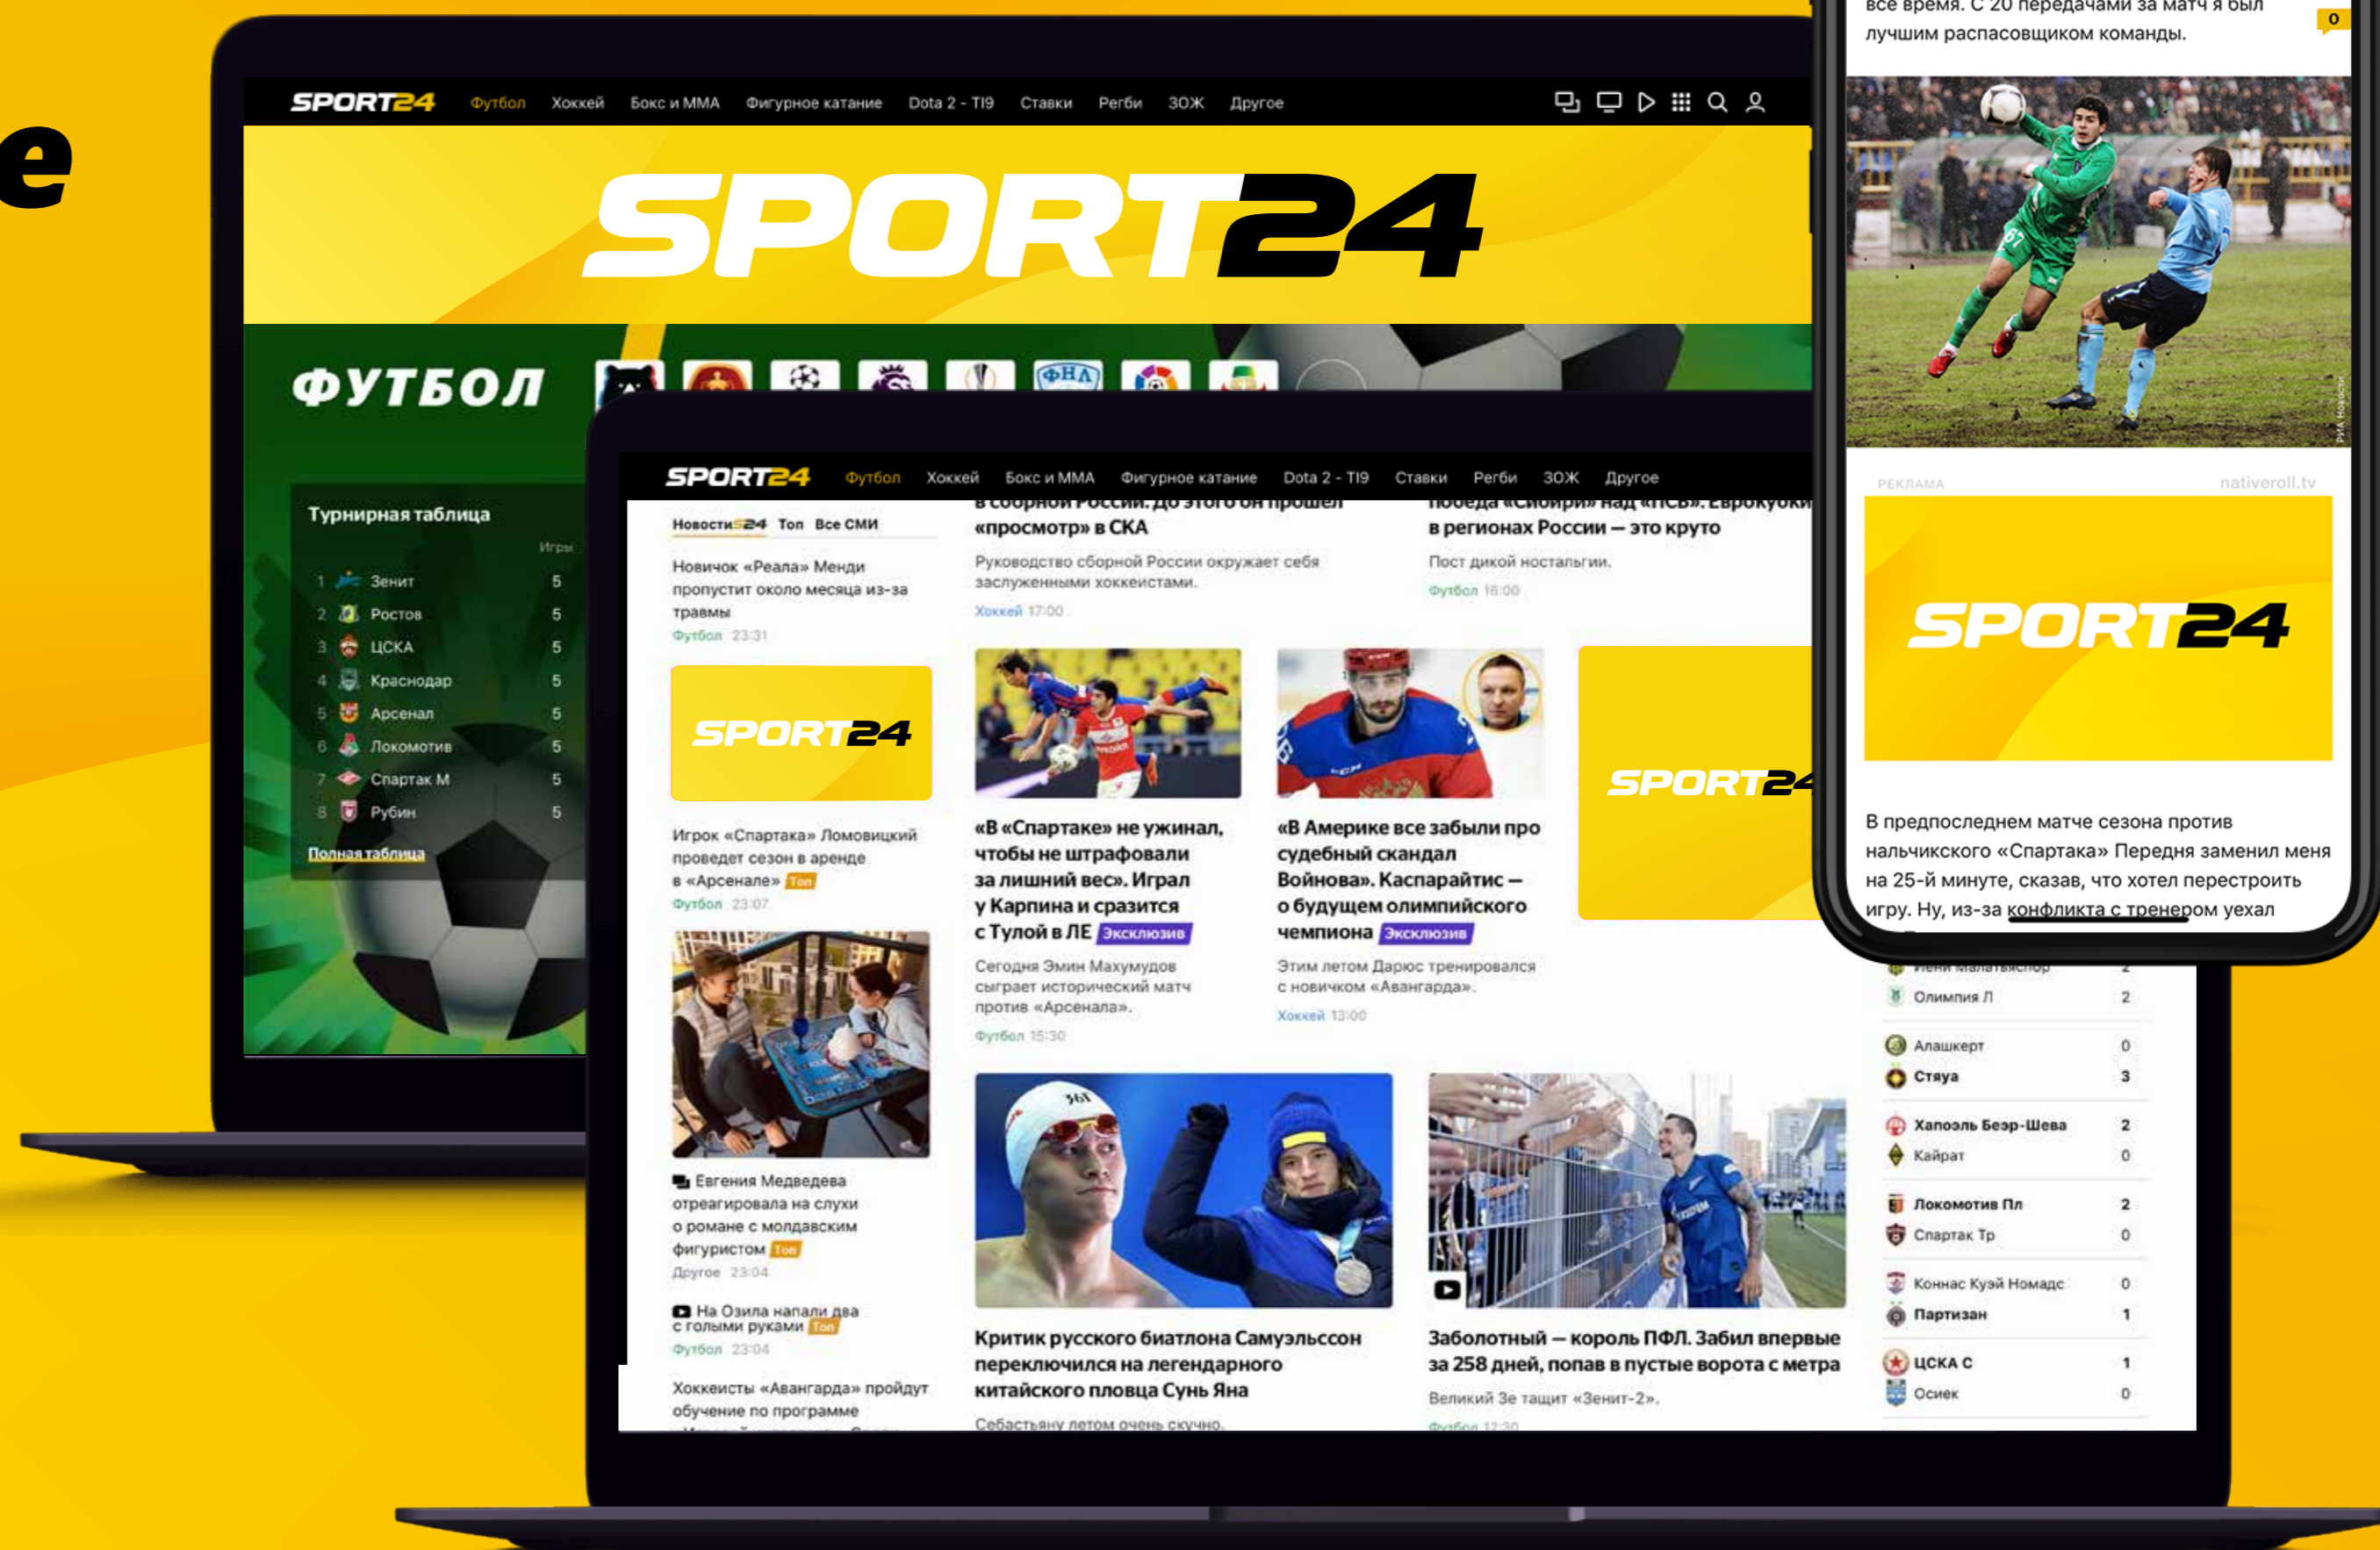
e

SPORT24 Футбол Хоккей Бокс и ММА Фигурное катание Dota 2 - TI9 Ставки Регби ЗОЖ Другое

SPORT24

ФУТБОЛ

Турнирная таблица

Игры

| | | |
|---|---|---|
| 1 | Зенит | 5 |
| 2 | Ростов | 5 |
| 3 | ЦСКА | 5 |
| 4 | Краснодар | 5 |
| 5 | Арсенал | 5 |
| 6 | Локомотив | 5 |
| 7 | Спартак М | 5 |
| 8 | Рубин | 5 |

Полная таблица

SPORT24 Футбол Хоккей Бокс и ММА Фигурное катание Dota 2 - TI9 Ставки Регби ЗОЖ Другое

Новости24 Топ Все СМИ

Новичок «Реала» Менди пропустит около месяца из-за травмы
Футбол 23:31

SPORT24

Игрок «Спартака» Ломовицкий проведет сезон в аренде в «Арсенале» Топ
Футбол 23:07

Евгения Медведева отреагировала на слухи о романе с молдавским фигуристом Топ
Другое 23:04

На Озила напали два с голыми руками Топ
Футбол 23:04

Хоккеисты «Авангарда» пройдут обучение по программе

в сборной России. До этого он прошел «просмотр» в СКА
Руководство сборной России окружает себя заслуженными хоккеистами.
Хоккей 17:00

победа «Сконри» над «ПСВ». Еврокубки в регионах России — это круто
Пост дикой ностальгии.
Футбол 16:00

«В «Спартаке» не ужинал, чтобы не штрафовали за лишний вес». Играл у Карпина и сразится с Тулой в ЛЕ Эксклюзив
Сегодня Эмин Махмудов сыграет исторический матч против «Арсенала».
Футбол 15:30

«В Америке все забыли про судебный скандал Войнова». Каспарайтис — о будущем олимпийского чемпиона Эксклюзив
Этим летом Дарюс тренировался с новичком «Авангарда».
Хоккей 13:00

SPORT24

Критик русского биатлона Самуэльссон переключился на легендарного китайского пловца Сунь Яна
Себастьяну летом очень скучно.

Заболотный — король ПФЛ. Забил впервые за 258 дней, попав в пустые ворота с метра
Великий Зе тащит «Зенит-2».

| | |
|---|---|
| Олимпия Л | 2 |
| Алашкерт | 0 |
| Стяуа | 3 |
| Хапоэль Беэр-Шева | 2 |
| Кайрат | 0 |
| Локомотив Пл | 2 |
| Спартак Тр | 0 |
| Коннас Куэй Номадс | 0 |
| Партизан | 1 |
| ЦСКА С | 1 |
| Осиек | 0 |

все время. С 20 передачами за матч я был лучшим распасовщиком команды.

0

РЕКЛАМА nativeroll.tv

SPORT24

В предпоследнем матче сезона против нальчикского «Спартака» Передня заменил меня на 25-й минуте, сказав, что хотел перестроить игру. Ну, из-за конфликта с тренером уехал